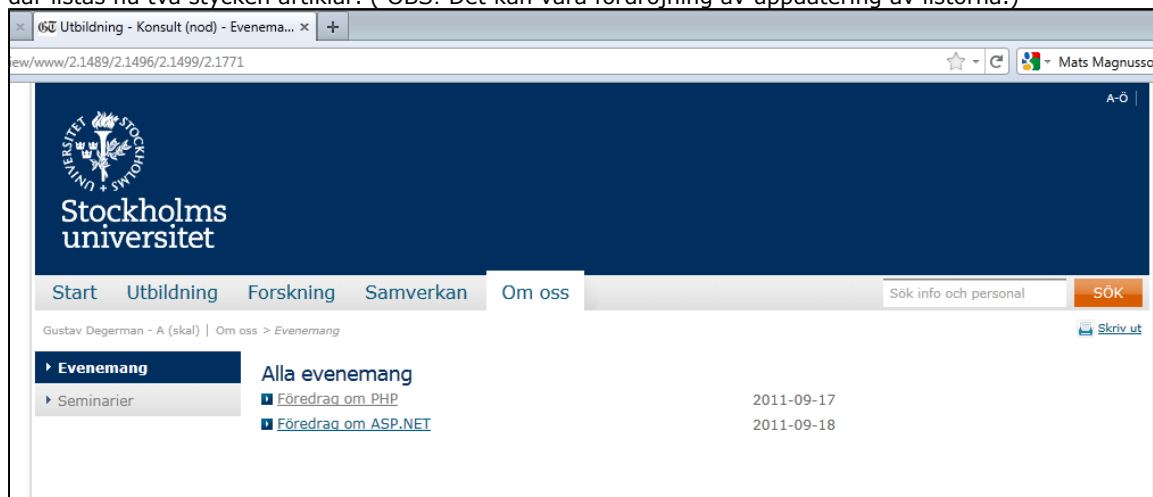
där listas nu två stycken artiklar. ( OBS! Det kan vara fördröjning av uppdatering av listorna.)

Utbildning - Konsult (nod) - Evenema... × +

iew/www/2.1489/2.1496/2.1499/2.1771

Mats Magnusso

A-Ö

Stockholms universitet

Start Utbildning Forskning Samverkan Om oss

Sök info och personal SÖK

Gustav Degerman - A (skal) | Om oss > Evenemang

Skriv ut

Evenemang

Seminarier

Alla evenemang

Föredrag om PHP 2011-09-17

Föredrag om ASP.NET 2011-09-18